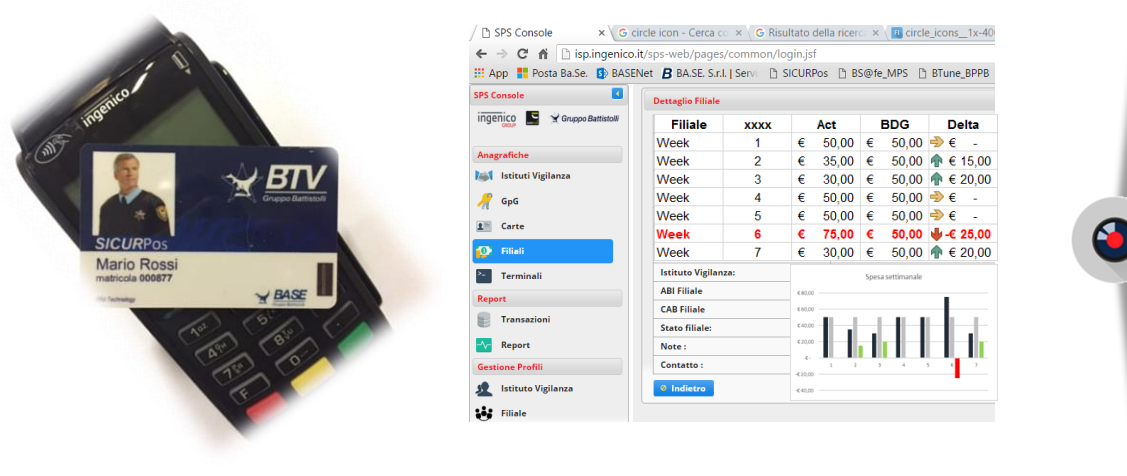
ingenico

BTV
Gruppo Battistolli

SICURPos
Mario Rossi
matricola 000877

BASE

SPS Console
circle icon - Cerca co
Risultato della ricerc
circle_icons__1x-40

isp.ingenico.it/sps-web/pages/common/login.jsf

App | Posta Ba.Se. | BASENet | BA.SE. S.r.l. | Servi | SICURPos | BS@fe_MPS | BTune_BPPB

SPS Console

ingenico GROUP
Gruppo Battistolli

Anagrafiche
Istituti Vigilanza
GpG
Carte
Filiali
Terminali
Report
Transazioni
Report
Gestione Profili
Istituto Vigilanza
Filiale

Dettaglio Filiale

| Filiale | xxxx | Act | BDG | Delta |
|---|---|---|---|---|
| Week | 1 | € 50,00 | € 50,00 | € - |
| Week | 2 | € 35,00 | € 50,00 | € 15,00 |
| Week | 3 | € 30,00 | € 50,00 | € 20,00 |
| Week | 4 | € 50,00 | € 50,00 | € - |
| Week | 5 | € 50,00 | € 50,00 | € - |
| Week | 6 | € 75,00 | € 50,00 | -€ 25,00 |
| Week | 7 | € 30,00 | € 50,00 | € 20,00 |

Istituto Vigilanza:
ABI Filiale
CAB Filiale
Stato filiale:
Note :
Contatto :

Spesa settimanale
€ 80,00
€ 60,00
€ 40,00
€ 20,00
€ -
-€ 20,00
-€ 40,00
1 2 3 4 5 6 7

Indietro